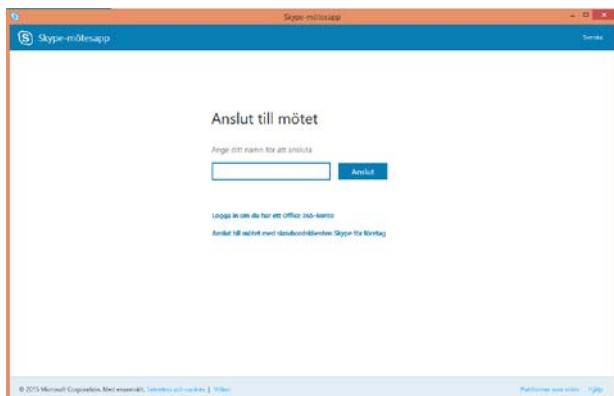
Skype-mötesapp

Skype-mötesapp

Svenska

Anslut till mötet

Ange ditt namn för att ansluta

Anslut

Logga in om du har ett Office 365-konto

Anslut till mötet med skrivbordsklienten Skype för företag

© 2015 Microsoft Corporation. Med ensamrätt. Sekretess och cookies | Villkor

Plattformar som stöds | Hjälp